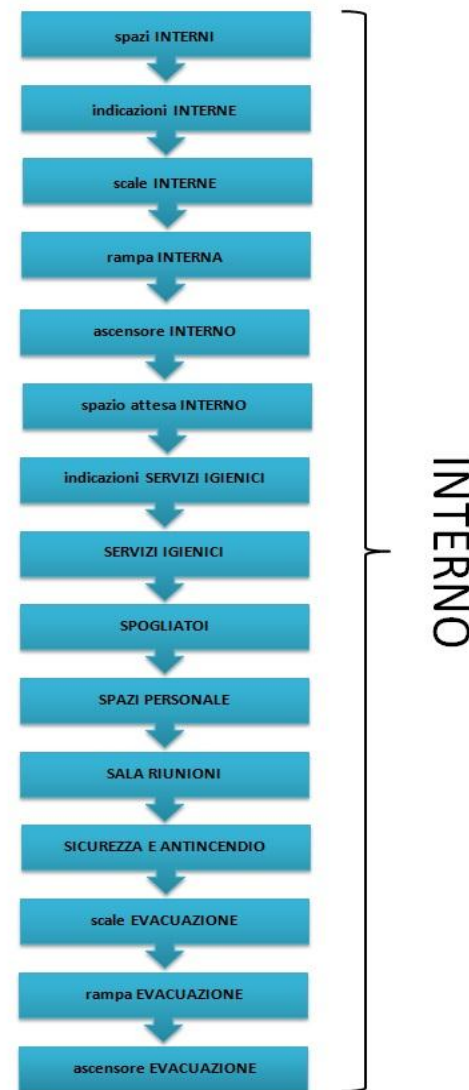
spazi INTERNI

indicazioni INTERNE

scale INTERNE

rampa INTERNA

ascensore INTERNO

spazio attesa INTERNO

indicazioni SERVIZI IGIENICI

SERVIZI IGIENICI

SPOGLIATOI

SPAZI PERSONALE

SALA RIUNIONI

SICUREZZA E ANTINCENDIO

scale EVACUAZIONE

rampa EVACUAZIONE

ascensore EVACUAZIONE

INTERNO